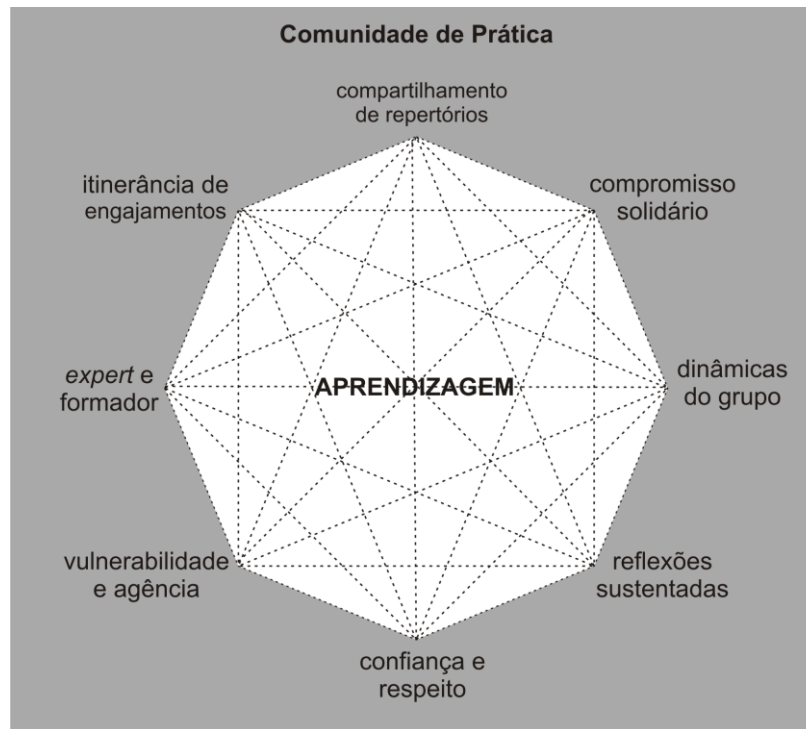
Comunidade de Prática

compartilhamento de repertórios

itinerância de engajamentos

compromisso solidário

expert e formador

APRENDIZAGEM

dinâmicas do grupo

vulnerabilidade e agência

reflexões sustentadas

confiança e respeito